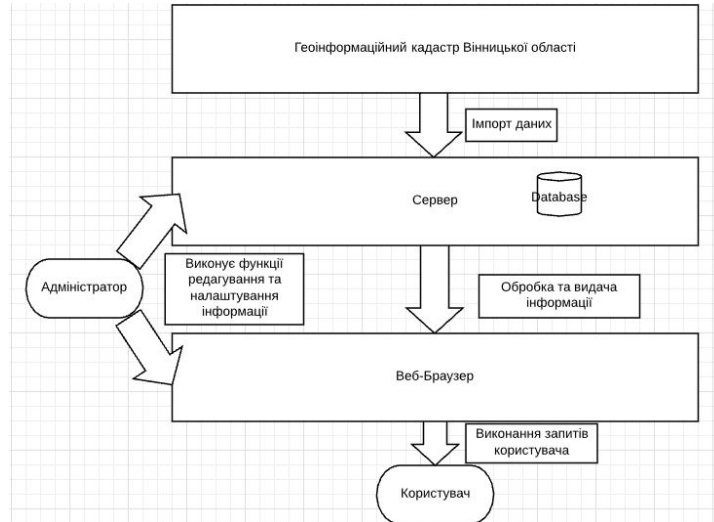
Геоінформаційний кадастр Вінницької області

Імпорт даних

Сервер

Database

Адміністратор

Виконує функції редагування та налаштування інформації

Обробка та видача інформації

Веб-Браузер

Виконання запитів користувача

Користувач